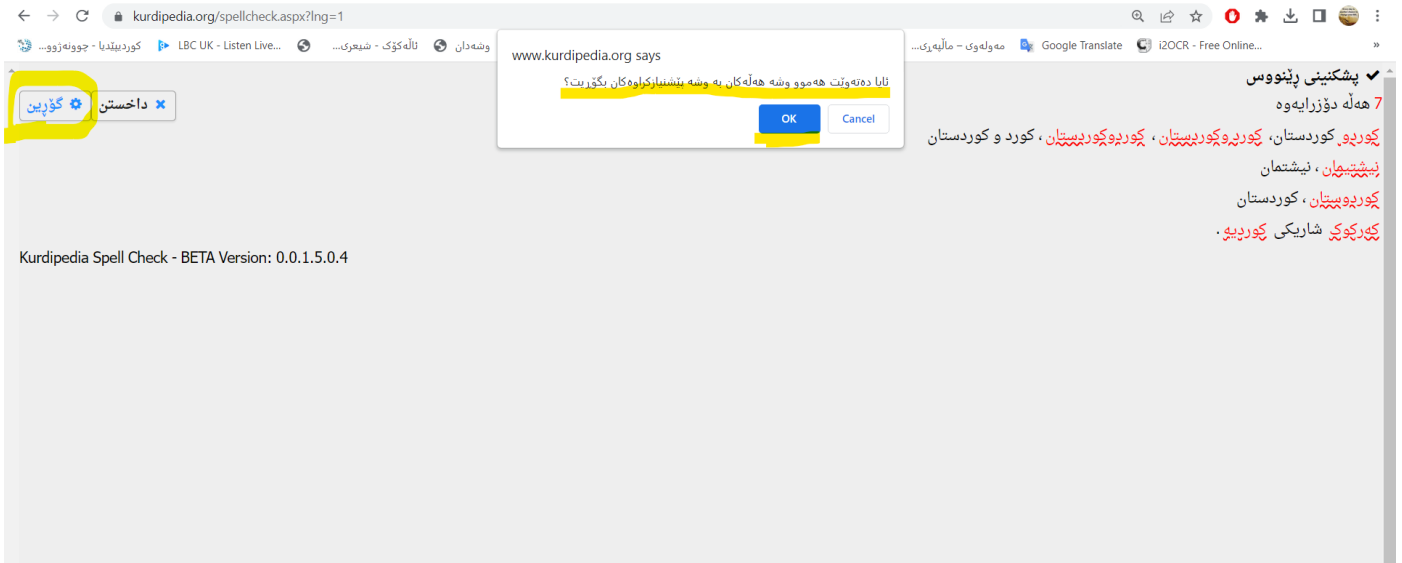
kurdipedia.org/spellcheck.aspx?lng=1

کوردیپێدیا - جوونەژوو... LBC UK - Listen Live... ئاڵەکۆک - شیعری... وشەدان مەولەوی – ماڵپەڕی... Google Translate i2OCR - Free Online...

www.kurdipedia.org says

ئایا دەتەوێت هەموو وشە هەڵەکان بە وشە پێشنیارکراوەکان بگۆڕیت؟

OK Cancel

گۆڕین داخستن

پشکنینی ڕێنووس
7 هەڵە دۆزرایەوە
کوردیو کوردستان، کوردوکوردیستان ، کوردیوکوردیستان ، کورد و کوردستان
نیشتیمان ، نیشتمان
کوردیوستان ، کوردستان
کەرکوک شاریکی کوردیو .

Kurdipedia Spell Check - BETA Version: 0.0.1.5.0.4